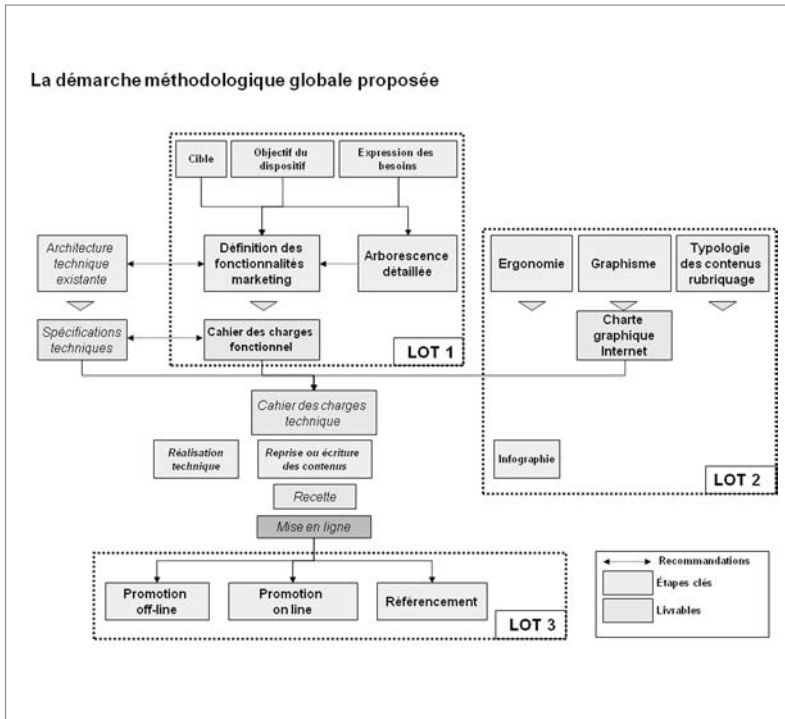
La démarche méthodologique globale proposée

Cible

Objectif du dispositif

Expression des besoins

Architecture technique existante

Définition des fonctionnalités marketing

Arborescence détaillée

Spécifications techniques

Cahier des charges fonctionnel

LOT 1

Ergonomie

Graphisme

Typologie des contenus rubriquage

Charte graphique Internet

Cahier des charges technique

Réalisation technique

Reprise ou écriture des contenus

Infographie

LOT 2

Recette

Mise en ligne

Promotion off-line

Promotion on line

Référencement

LOT 3

Recommandations

Étapes clés

Livrables